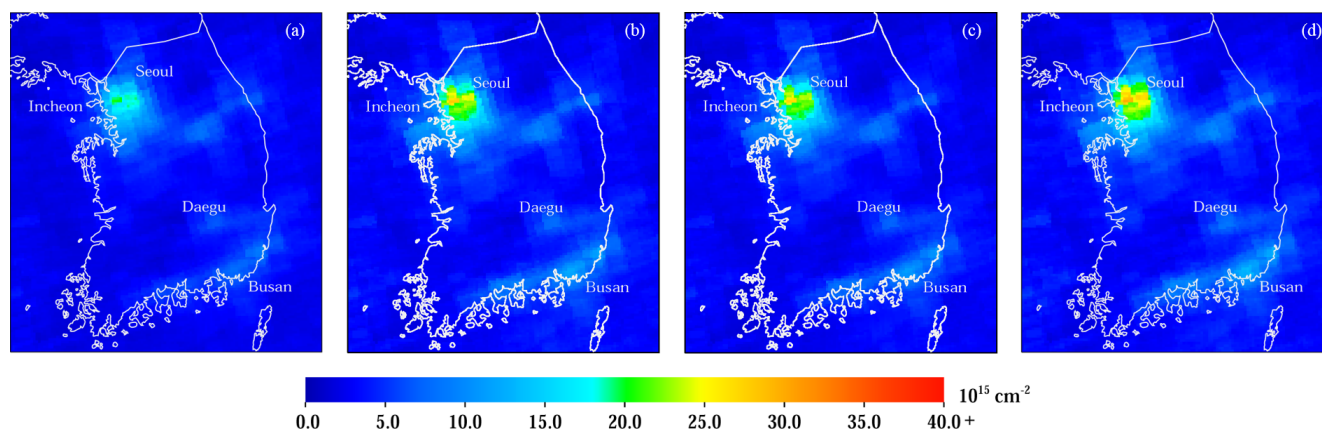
(a)

Seoul

Incheon

Daegu

Busan

(b)

Seoul

Incheon

Daegu

Busan

(c)

Seoul

Incheon

Daegu

Busan

(d)

Seoul

Incheon

Daegu

Busan

0.0 5.0 10.0 15.0 20.0 25.0 30.0 35.0 40.0 +

$10^{15}$ cm$^{-2}$